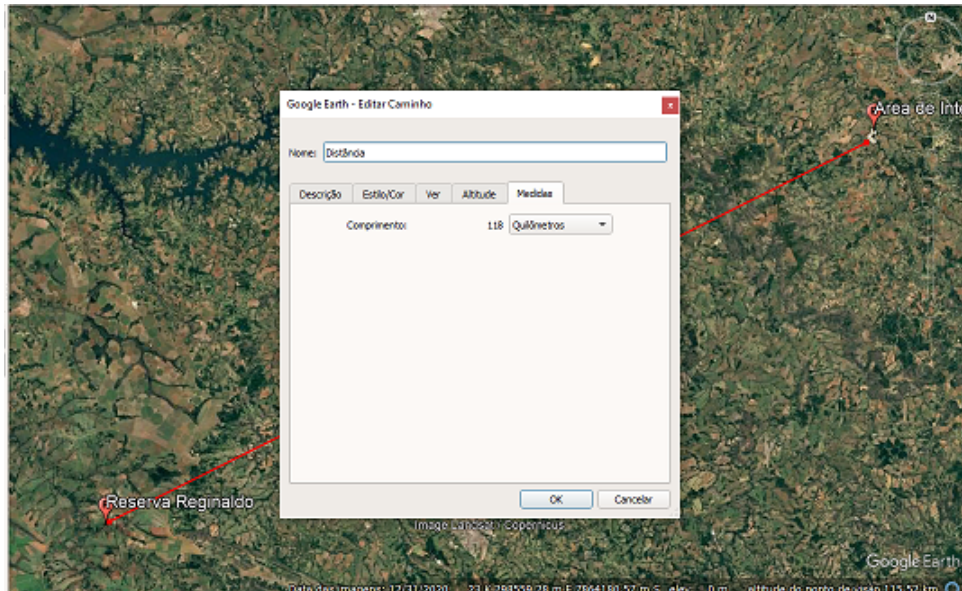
Google Earth - Editar Caminho

Nome: Distância

Descrição | Estilo/Cor | Ver | Altitude | Medidas

Comprimento: 118 Quilômetros

OK Cancelar

Área de Inte

Reserva Reginaldo

Image Landsat / Copernicus

Google Earth

Data das imagens: 12/31/2020 23 K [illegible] m E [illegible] m S elev 0 m altitude do ponto de visão 115,52 km